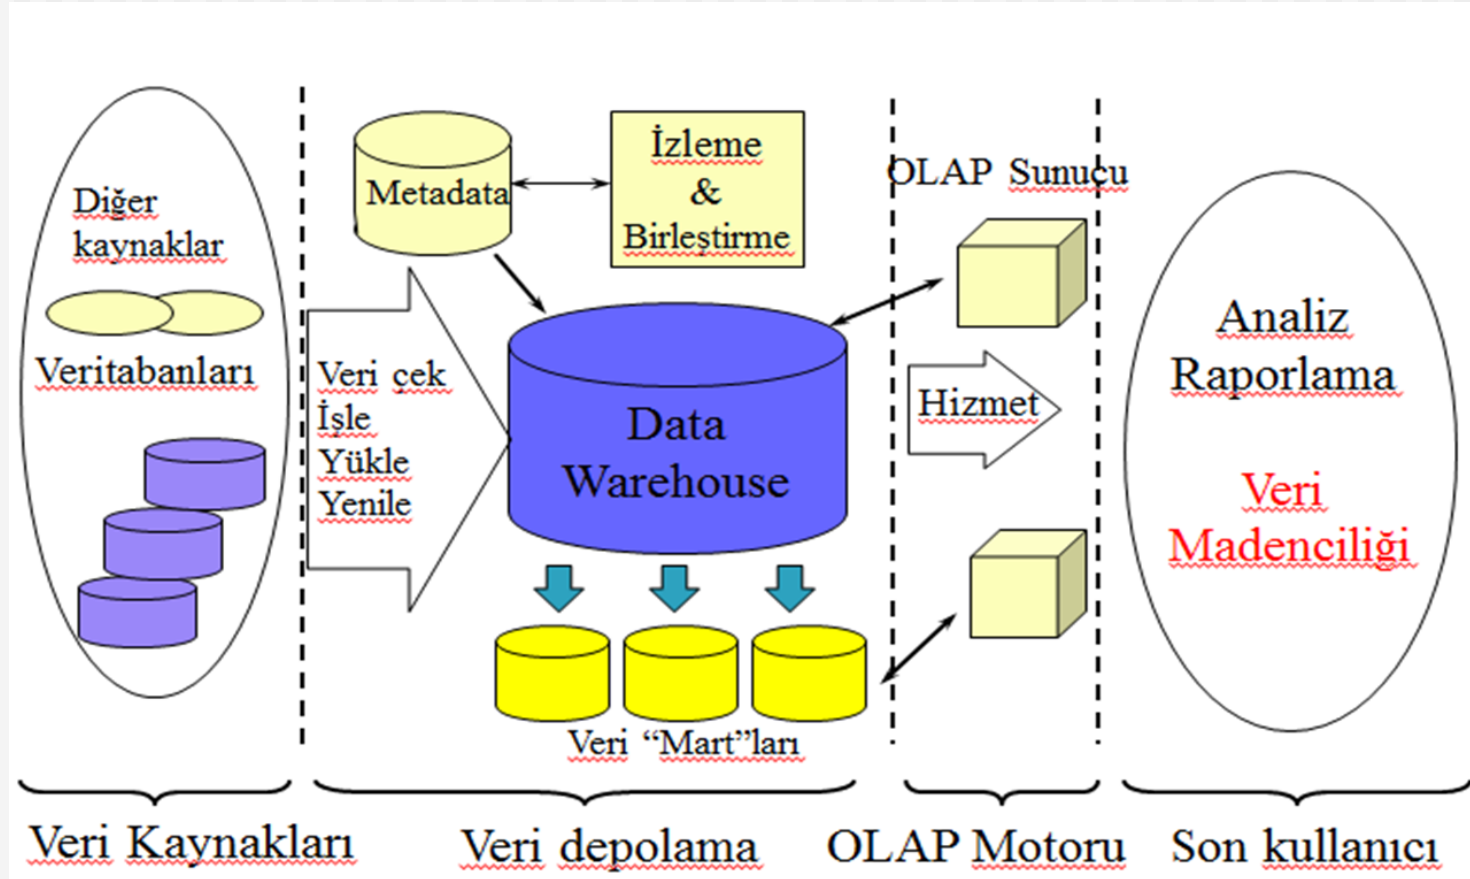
Diğer kaynaklar

Veritabanları

Metadata

İzleme & Birleştirme

OLAP Sunucu

Veri çek
İşle
Yükle
Yenile

Data Warehouse

Hizmet

Analiz
Raporlama

Veri Madenciliği

Veri "Mart"ları

Veri Kaynakları

Veri depolama

OLAP Motoru

Son kullanıcı